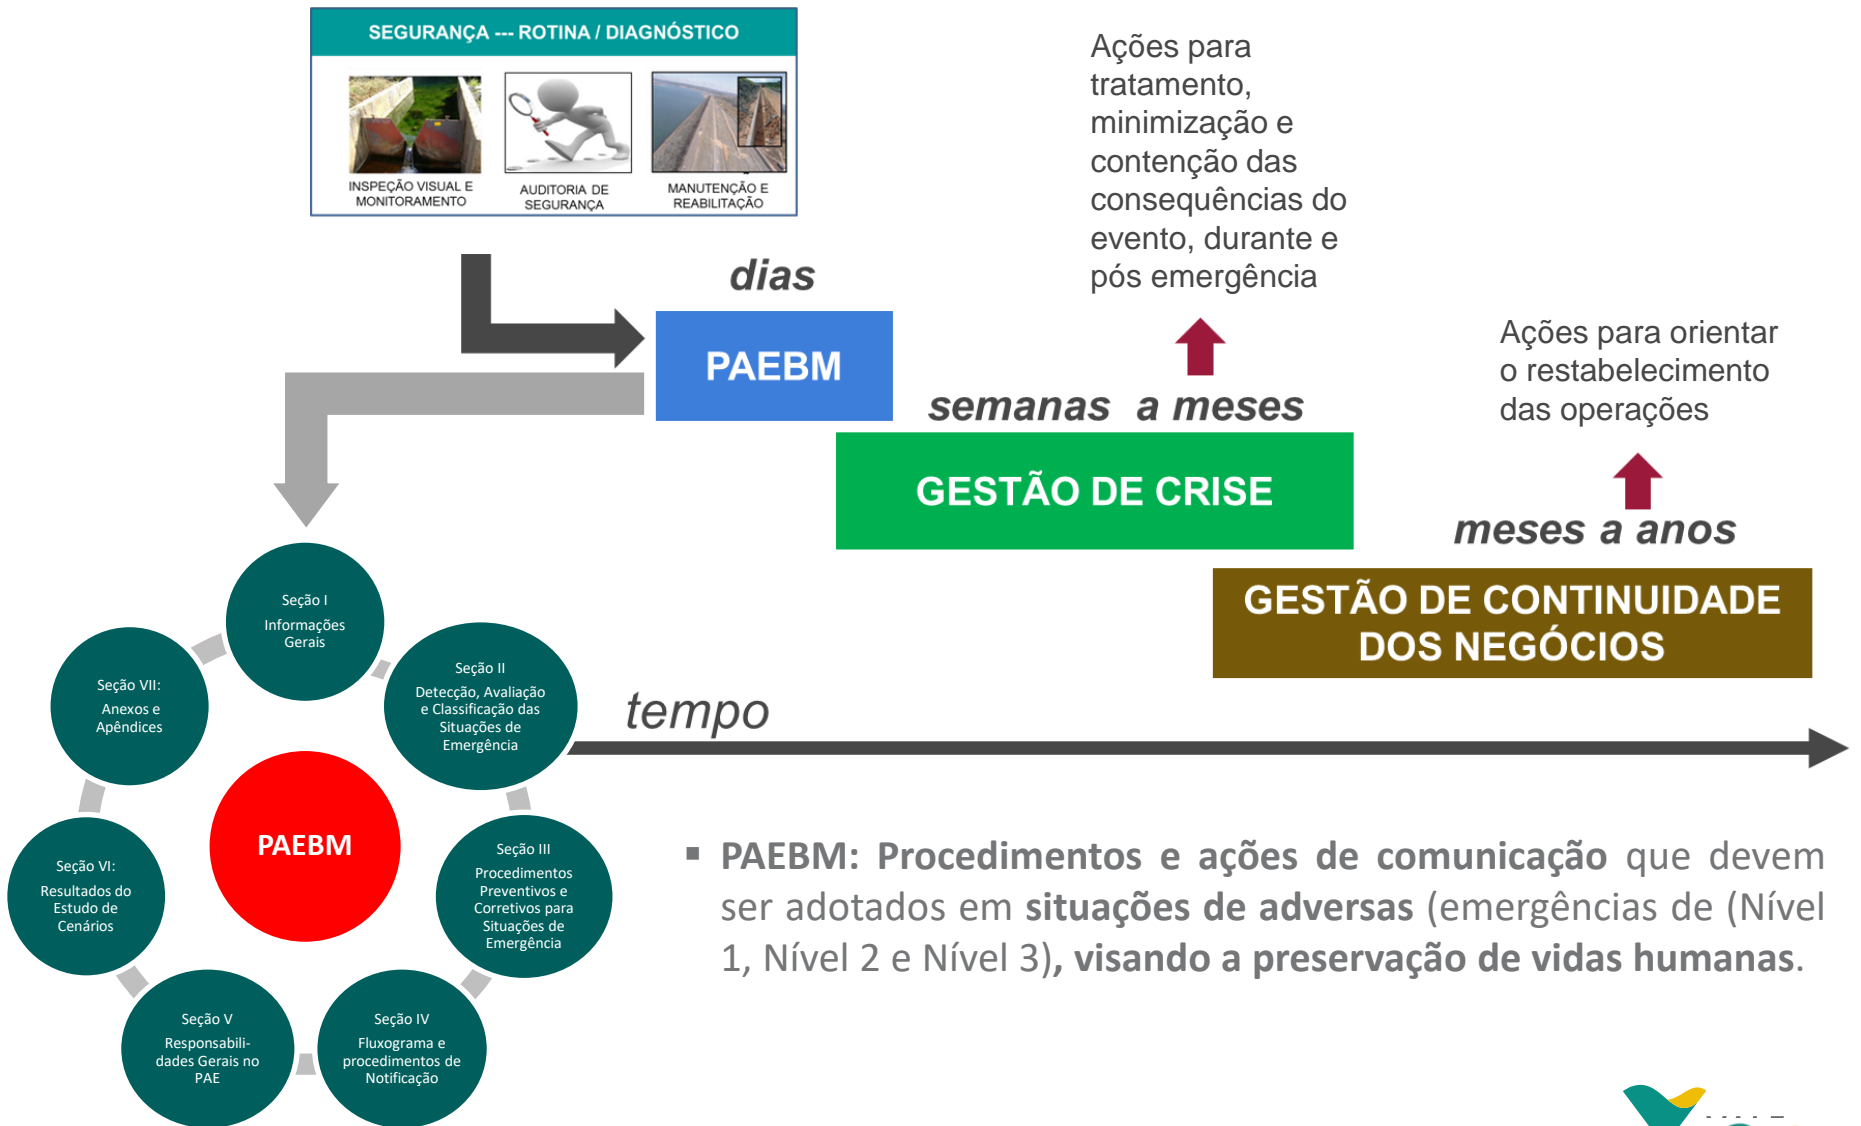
SEGURANÇA --- ROTINA / DIAGNÓSTICO

INSPEÇÃO VISUAL E MONITORAMENTO

AUDITORIA DE SEGURANÇA

MANUTENÇÃO E REABILITAÇÃO

Ações para tratamento, minimização e contenção das consequências do evento, durante e pós emergência

dias

PAEBM

semanas a meses

GESTÃO DE CRISE

Ações para orientar o restabelecimento das operações

meses a anos

GESTÃO DE CONTINUIDADE DOS NEGÓCIOS

tempo

Seção I Informações Gerais

Seção II Detecção, Avaliação e Classificação das Situações de Emergência

Seção III Procedimentos Preventivos e Corretivos para Situações de Emergência

Seção IV Fluxograma e procedimentos de Notificação

Seção V Responsabilidades Gerais no PAE

Seção VI: Resultados do Estudo de Cenários

Seção VII: Anexos e Apêndices

PAEBM

▪ PAEBM: Procedimentos e ações de comunicação que devem ser adotados em situações de adversas (emergências de (Nível 1, Nível 2 e Nível 3), visando a preservação de vidas humanas.